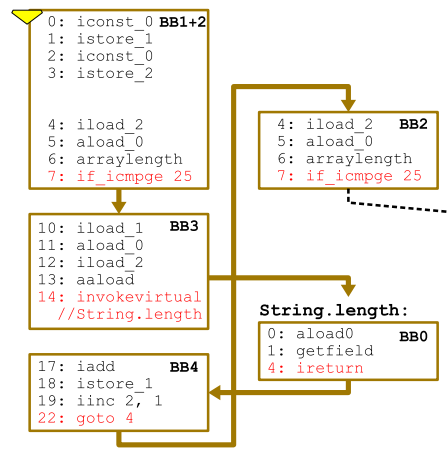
0: iconst_0 BB1+2
1: istore_1
2: iconst_0
3: istore_2

4: iload_2
5: aload_0
6: arraylength
7: if_icmpge 25

4: iload_2 BB2
5: aload_0
6: arraylength
7: if_icmpge 25

10: iload_1 BB3
11: aload_0
12: iload_2
13: aaload
14: invokevirtual
//String.length

String.length:

0: aload0 BB0
1: getfield
4: ireturn

17: iadd BB4
18: istore_1
19: iinc 2, 1
22: goto 4